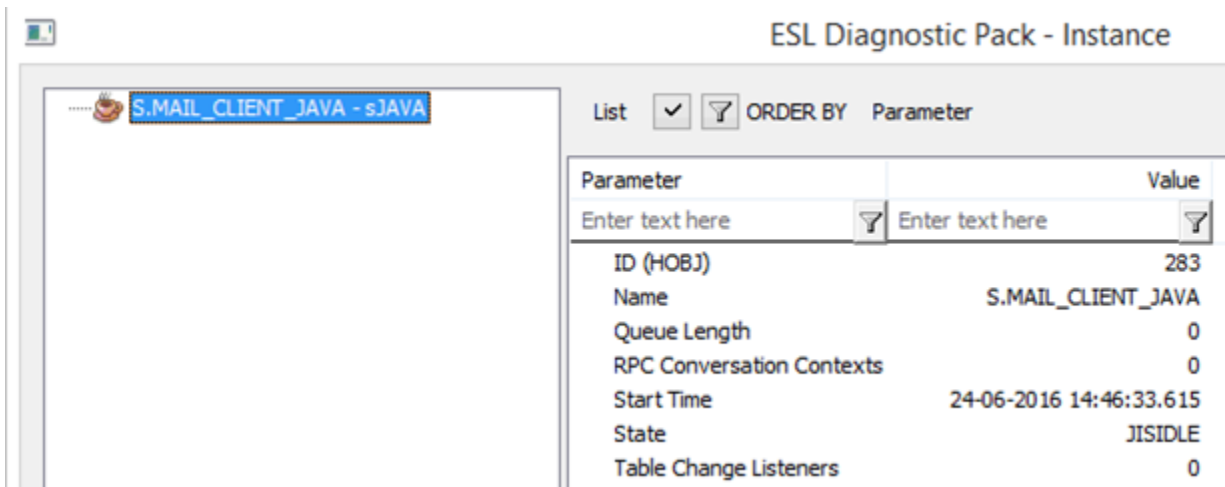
ESL Diagnostic Pack - Instance

S.MAIL_CLIENT_JAVA - sJAVA

List ORDER BY Parameter

| Parameter | Value |
|---|---|
| Enter text here | Enter text here |
| ID (HOBJ) | 283 |
| Name | S.MAIL_CLIENT_JAVA |
| Queue Length | 0 |
| RPC Conversation Contexts | 0 |
| Start Time | 24-06-2016 14:46:33.615 |
| State | JISIDLE |
| Table Change Listeners | 0 |